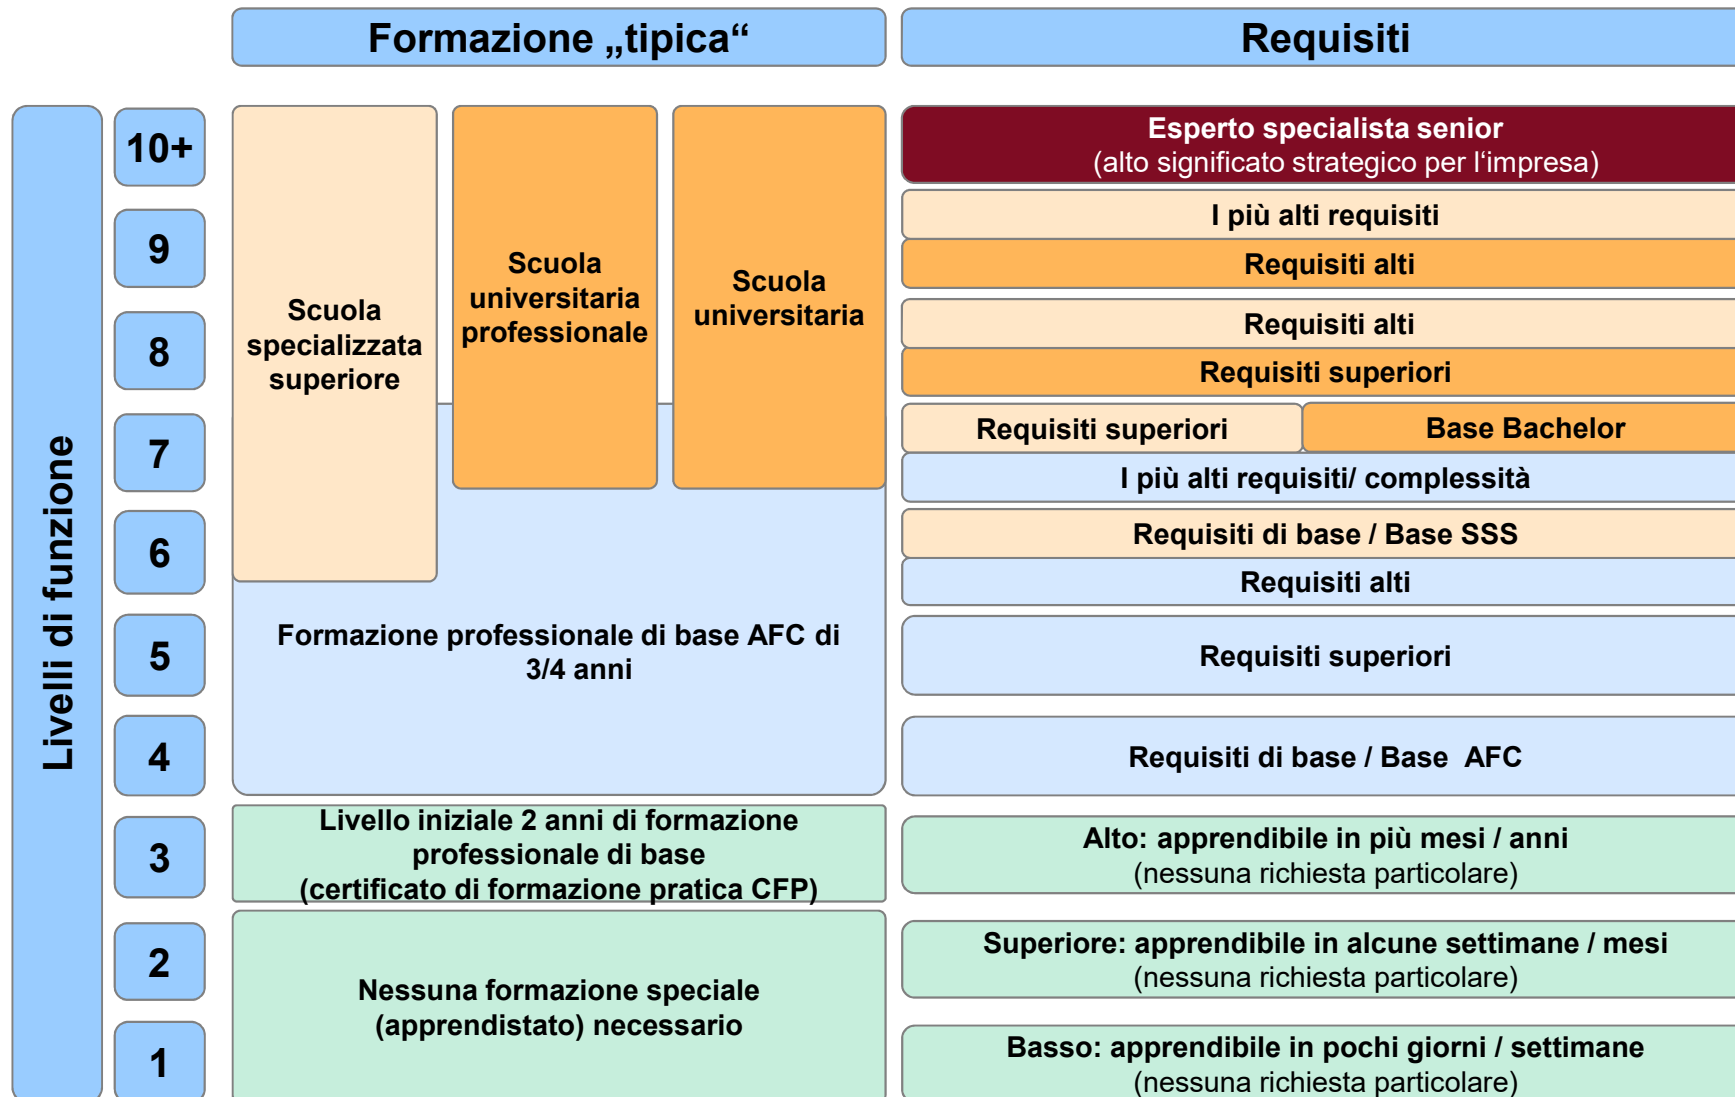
Formazione „tipica“

Requisiti

Livelli di funzione

10+

9

8

7

6

5

4

3

2

1

Scuola specializzata superiore

Scuola universitaria professionale

Scuola universitaria

Formazione professionale di base AFC di 3/4 anni

Livello iniziale 2 anni di formazione professionale di base (certificato di formazione pratica CFP)

Nessuna formazione speciale (apprendistato) necessario

Esperto specialista senior
(alto significato strategico per l'impresa)

I più alti requisiti

Requisiti alti

Requisiti alti

Requisiti superiori

Requisiti superiori

Base Bachelor

I più alti requisiti/ complessità

Requisiti di base / Base SSS

Requisiti alti

Requisiti superiori

Requisiti di base / Base AFC

Alto: apprendibile in più mesi / anni
(nessuna richiesta particolare)

Superiore: apprendibile in alcune settimane / mesi
(nessuna richiesta particolare)

Basso: apprendibile in pochi giorni / settimane
(nessuna richiesta particolare)